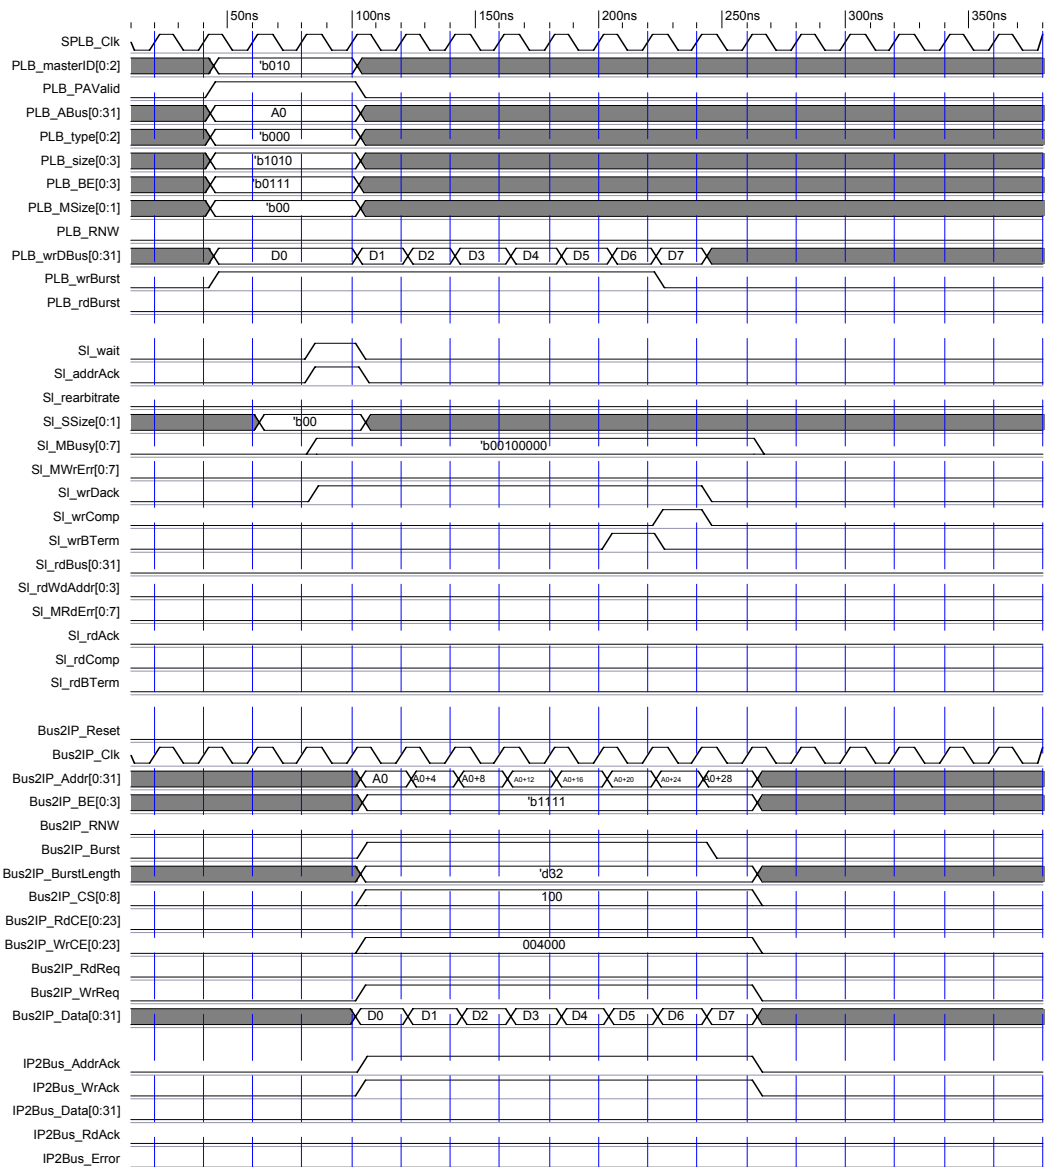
50ns 100ns 150ns 200ns 250ns 300ns 350ns

SPLB_Clk
PLB_masterID[0:2] 'b010
PLB_PAValid
PLB_ABus[0:31] A0
PLB_type[0:2] 'b000
PLB_size[0:3] 'b1010
PLB_BE[0:3] 'b0111
PLB_MSize[0:1] 'b00
PLB_RNW
PLB_wrDBus[0:31] D0 D1 D2 D3 D4 D5 D6 D7
PLB_wrBurst
PLB_rdBurst

Sl_wait
Sl_addrAck
Sl_rearbitrate
Sl_SSize[0:1] 'b00
Sl_MBusy[0:7] 'b00100000
Sl_MWrErr[0:7]
Sl_wrDack
Sl_wrComp
Sl_wrBTerm
Sl_rdBus[0:31]
Sl_rdWdAddr[0:3]
Sl_MRdErr[0:7]
Sl_rdAck
Sl_rdComp
Sl_rdBTerm

Bus2IP_Reset
Bus2IP_Clk
Bus2IP_Addr[0:31] A0 A0+4 A0+8 A0+12 A0+16 A0+20 A0+24 A0+28
Bus2IP_BE[0:3] 'b1111
Bus2IP_RNW
Bus2IP_Burst
Bus2IP_BurstLength 'd32
Bus2IP_CS[0:8] 100
Bus2IP_RdCE[0:23]
Bus2IP_WrCE[0:23] 004000
Bus2IP_RdReq
Bus2IP_WrReq
Bus2IP_Data[0:31] D0 D1 D2 D3 D4 D5 D6 D7

IP2Bus_AddrAck
IP2Bus_WrAck
IP2Bus_Data[0:31]
IP2Bus_RdAck
IP2Bus_Error